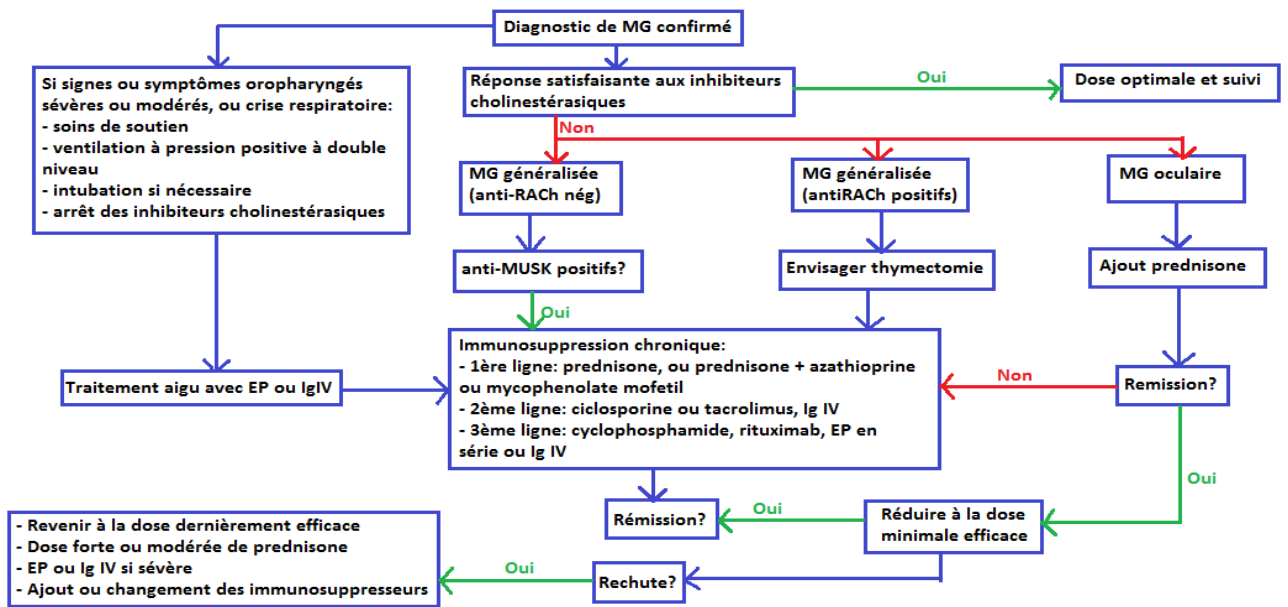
Diagnostic de MG confirmé

Si signes ou symptômes oropharyngés sévères ou modérés, ou crise respiratoire:
- soins de soutien
- ventilation à pression positive à double niveau
- intubation si nécessaire
- arrêt des inhibiteurs cholinestérasiques

Réponse satisfaisante aux inhibiteurs cholinestérasiques

Oui

Dose optimale et suivi

Non

MG généralisée (anti-RACh nég)

MG généralisée (antiRACh positifs)

MG oculaire

anti-MUSK positifs?

Envisager thymectomie

Ajout prednisone

Oui

Immunosuppression chronique:
- 1ère ligne: prednisone, ou prednisone + azathioprine ou mycophenolate mofetil
- 2ème ligne: ciclosporine ou tacrolimus, Ig IV
- 3ème ligne: cyclophosphamide, rituximab, EP en série ou Ig IV

Traitement aigu avec EP ou IgIV

Non

Remission?

Oui

Rémission?

Oui

Réduire à la dose minimale efficace

- Revenir à la dose dernièrement efficace
- Dose forte ou modérée de prednisone
- EP ou Ig IV si sévère
- Ajout ou changement des immunosuppresseurs

Oui

Rechute?